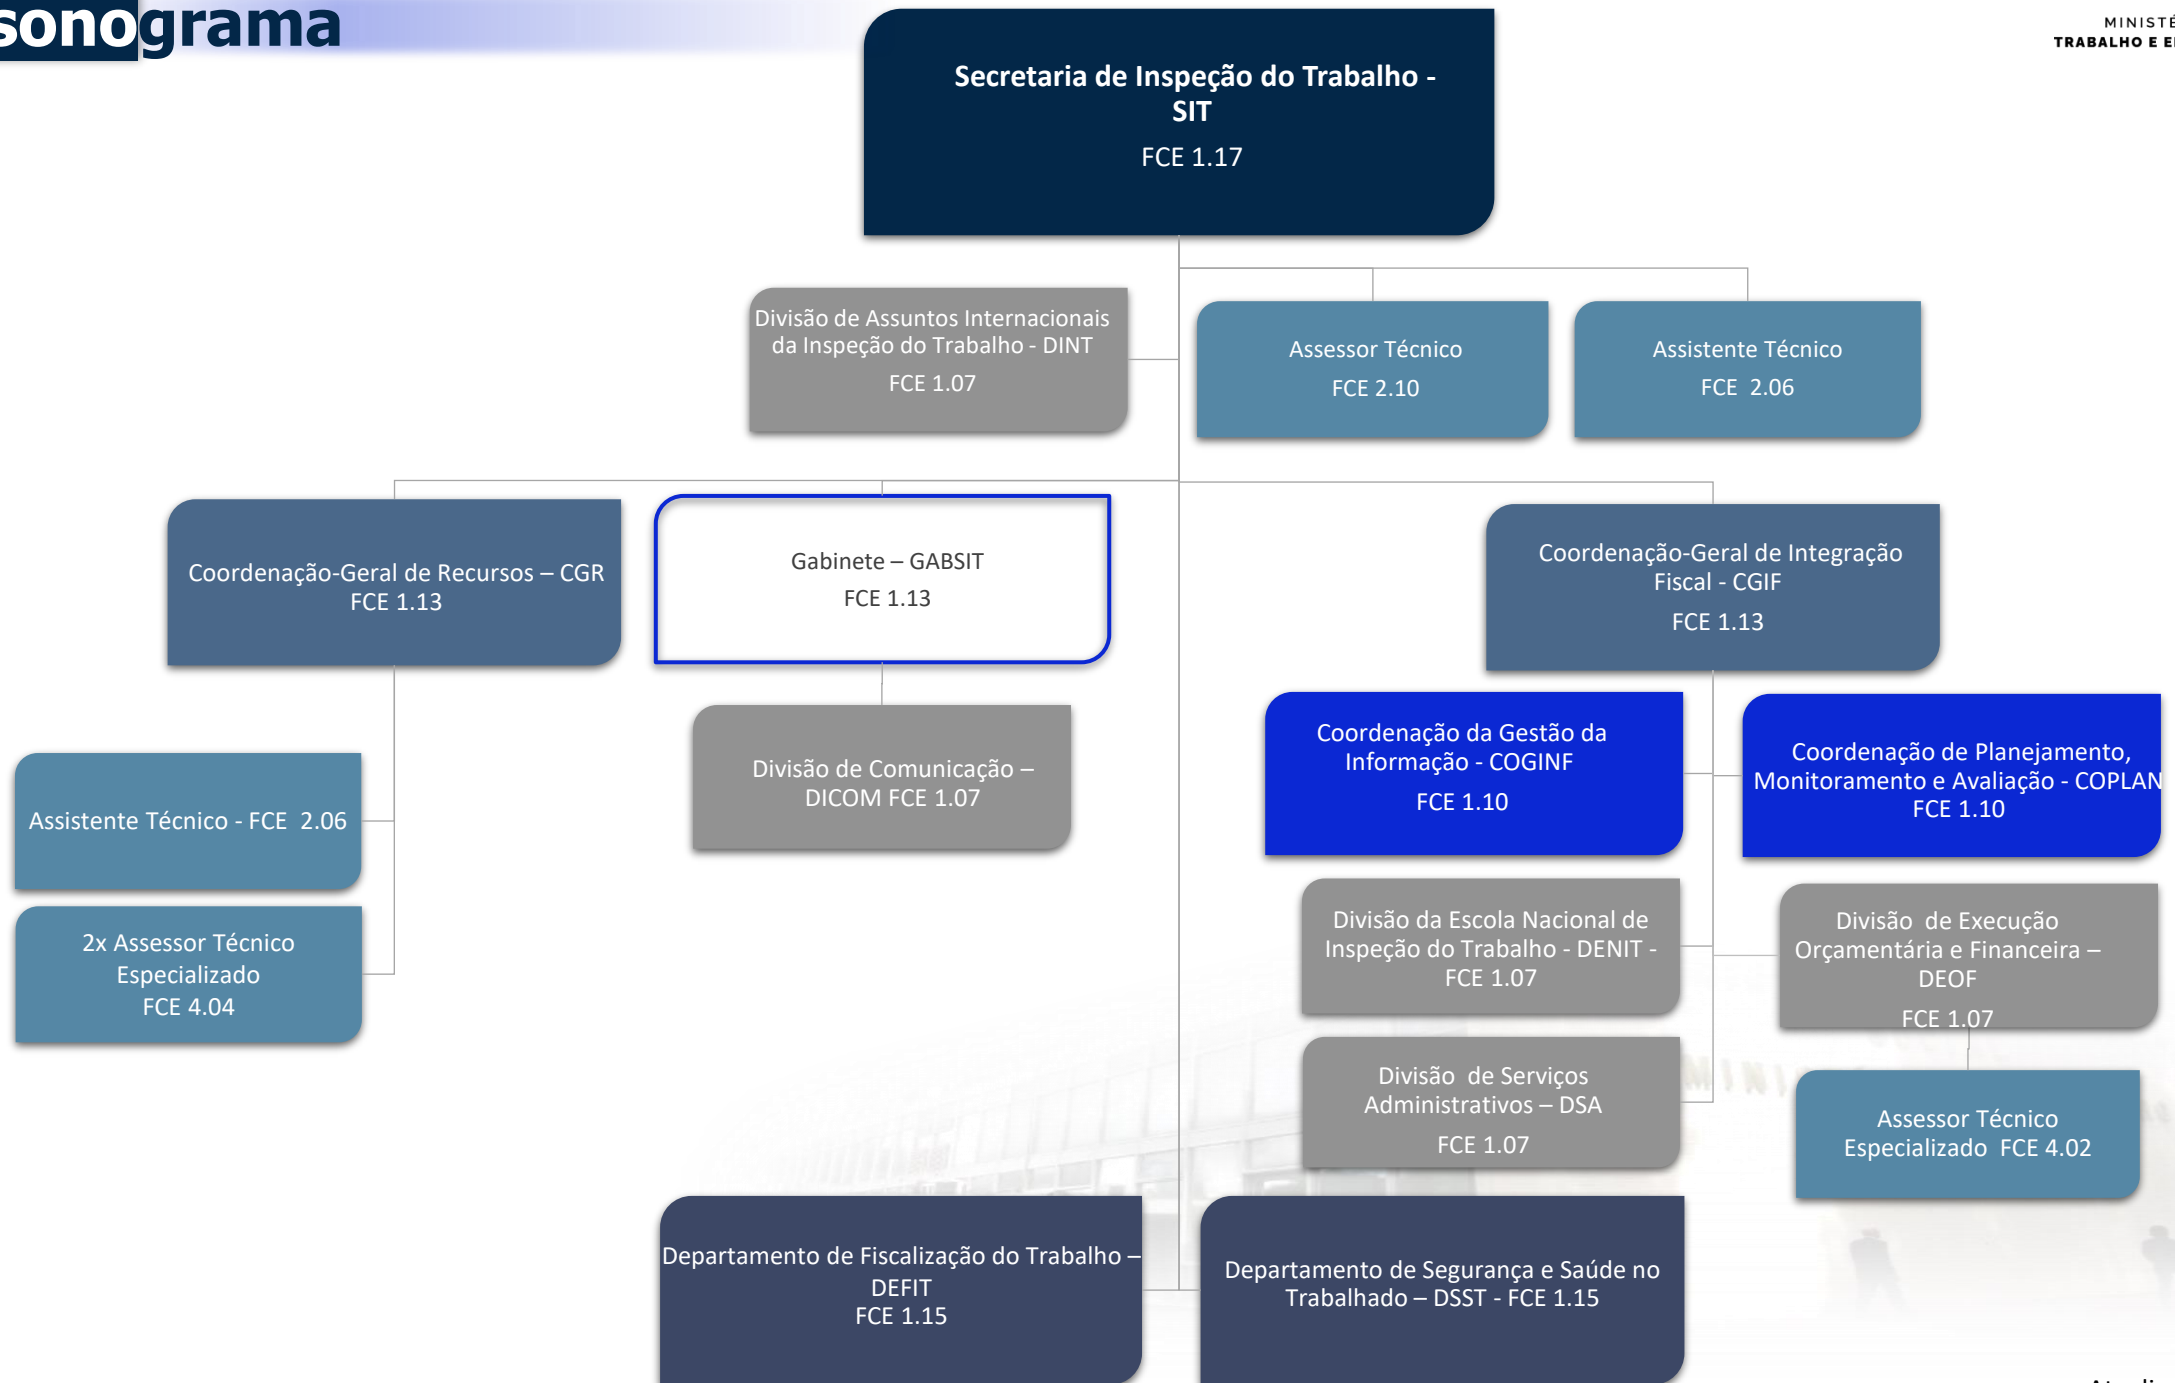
sonograma

MINISTÉ
TRABALHO E E

Secretaria de Inspeção do Trabalho - SIT
FCE 1.17

Divisão de Assuntos Internacionais da Inspeção do Trabalho - DINT
FCE 1.07

Assessor Técnico
FCE 2.10

Assistente Técnico
FCE 2.06

Coordenação-Geral de Recursos – CGR
FCE 1.13

Gabinete – GABSIT
FCE 1.13

Coordenação-Geral de Integração Fiscal - CGIF
FCE 1.13

Divisão de Comunicação – DICOM FCE 1.07

Coordenação da Gestão da Informação - COGINF
FCE 1.10

Coordenação de Planejamento, Monitoramento e Avaliação - COPLAN
FCE 1.10

Assistente Técnico - FCE 2.06

2x Assessor Técnico Especializado
FCE 4.04

Divisão da Escola Nacional de Inspeção do Trabalho - DENIT - FCE 1.07

Divisão de Execução Orçamentária e Financeira – DEOF
FCE 1.07

Divisão de Serviços Administrativos – DSA
FCE 1.07

Assessor Técnico Especializado FCE 4.02

Departamento de Fiscalização do Trabalho – DEFIT
FCE 1.15

Departamento de Segurança e Saúde no Trabalhado – DSST - FCE 1.15